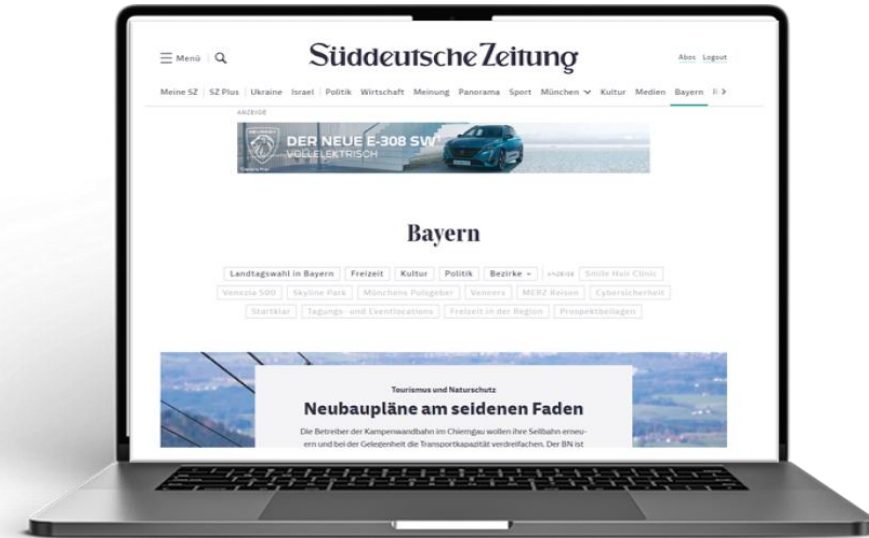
Menü

Süddeutsche Zeitung

Abos Logout

Meine SZ | SZ Plus | Ukraine | Israel | Politik | Wirtschaft | Meinung | Panorama | Sport | München | Kultur | Medien | Bayern | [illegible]

ANZEIGE

DER NEUE E-308 SW
VOLLELEKTRISCH

Bayern

Landtagswahl in Bayern | Freizeit | Kultur | Politik | Bezirke | ANZEIGE | Smile Hair Clinic | Venezia 500 | Skyline Park | Münchens Pulsgeber | Venera | MERZ Reisen | Cybersicherheit | Startklar | Tagungs- und Eventlocations | Freizeit in der Region | Prospektbeilagen

Tourismus und Naturschutz

Neubaupläne am seidenen Faden

Die Betreiber der Kampenwandbahn im Chiemgau wollen ihre Seilbahn erneuern und bei der Gelegenheit die Transportkapazität verdreifachen. Der BN ist